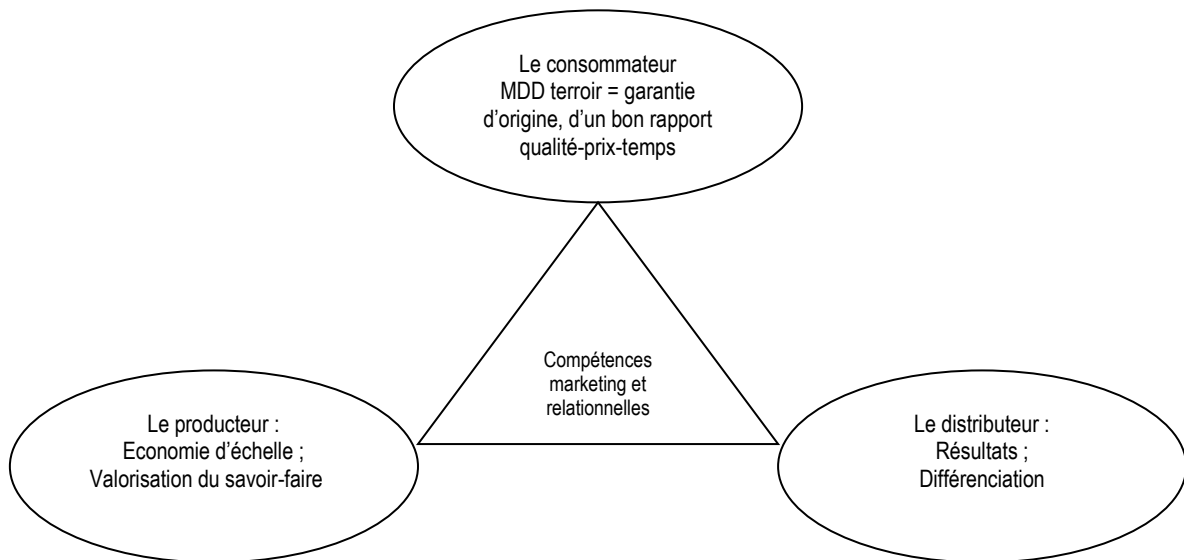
Le consommateur
MDD terroir = garantie d’origine, d’un bon rapport qualité-prix-temps

Compétences marketing et relationnelles

Le producteur :
Economie d’échelle ;
Valorisation du savoir-faire

Le distributeur :
Résultats ;
Différenciation